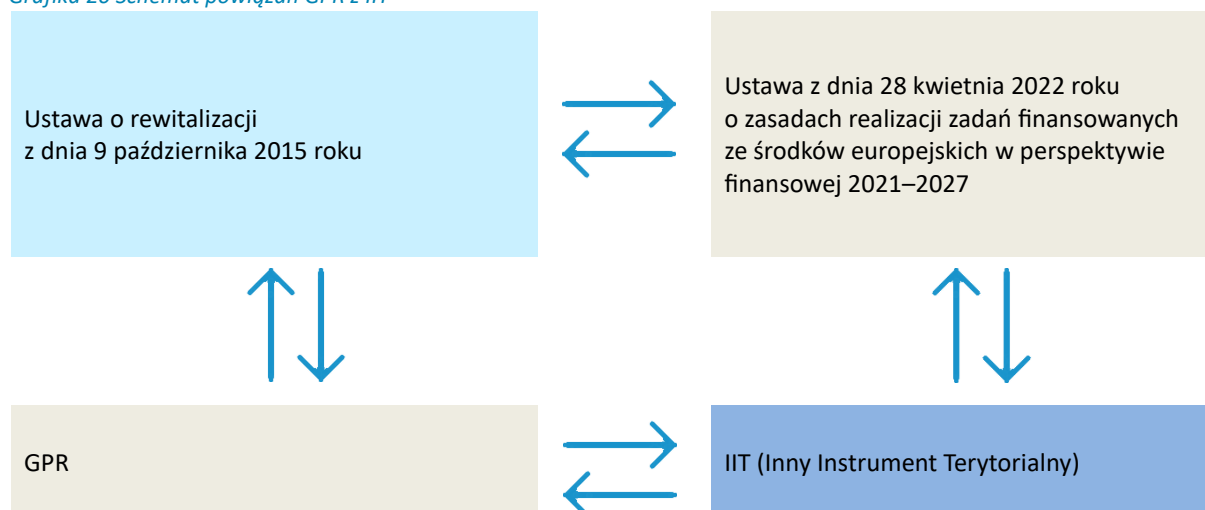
Grafika 26 Schemat powiązań GPR z IIT

Ustawa o rewitalizacji z dnia 9 października 2015 roku

Ustawa z dnia 28 kwietnia 2022 roku o zasadach realizacji zadań finansowanych ze środków europejskich w perspektywie finansowej 2021–2027

GPR

IIT (Inny Instrument Terytorialny)